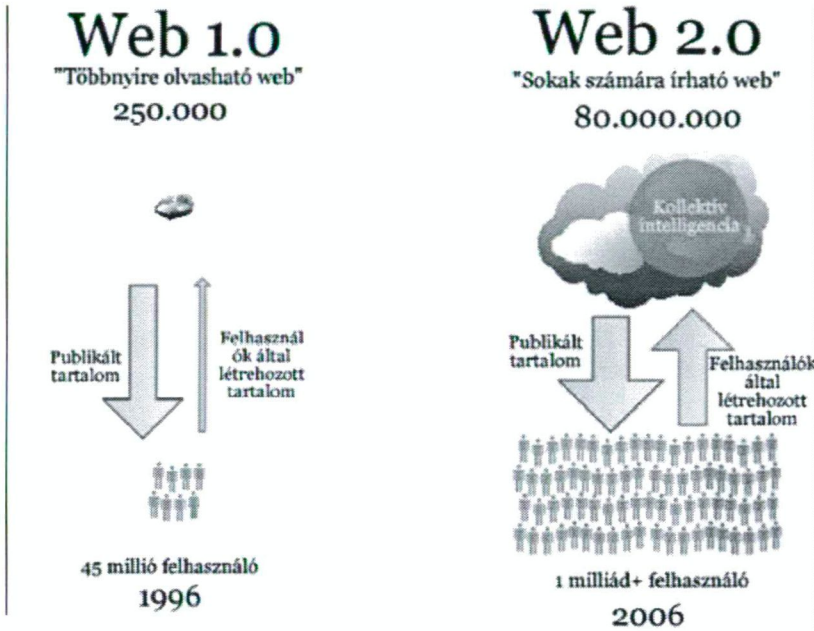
Web 1.0
"Többnyire olvasható web"
250.000

Publikált tartalom

Felhasznál ók által létrehozott tartalom

45 millió felhasználó
1996

Web 2.0
"Sokak számára írható web"
80.000.000

Kollektív intelligencia

Publikált tartalom

Felhasználók által létrehozott tartalom

1 milliád+ felhasználó
2006